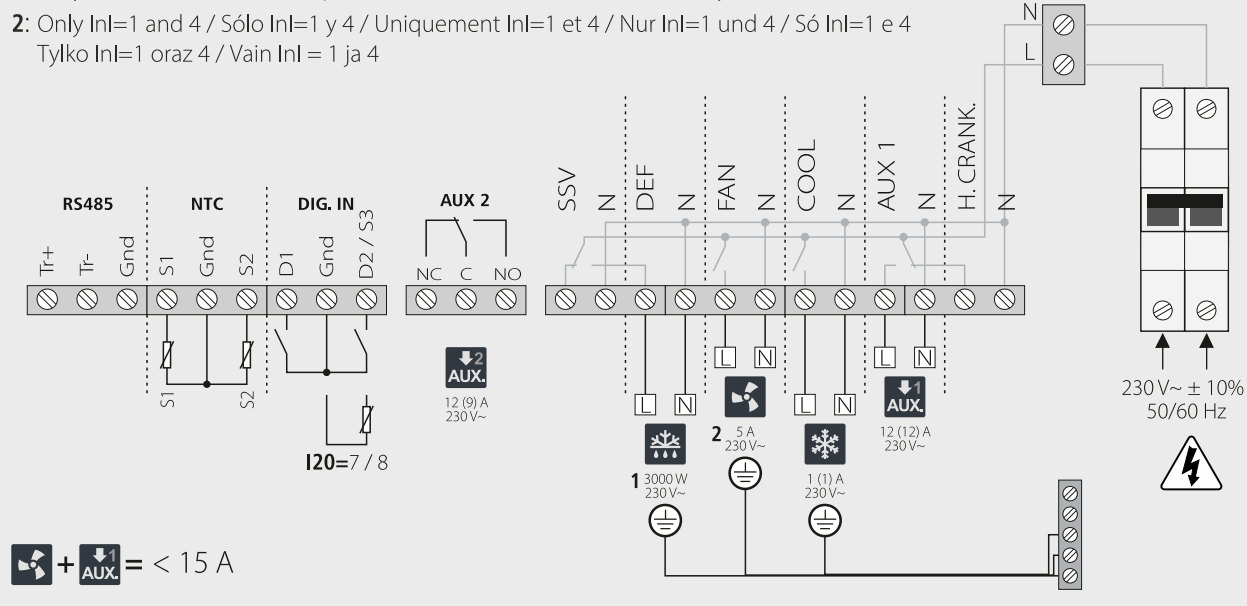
2: Only InI=1 and 4 / Sólo InI=1 y 4 / Uniquement InI=1 et 4 / Nur InI=1 und 4 / Só InI=1 e 4
Tylko InI=1 oraz 4 / Vain InI = 1 ja 4

N
L

RS485
Tr+ Tr- Gnd

NTC
S1 Gnd S2

S1 S2

DIG. IN
D1 Gnd D2 / S3

I20=7 / 8

AUX 2
NC C NO

AUX.
12 (9) A
230 V~

SSV N DEF N FAN N COOL N AUX 1 N H. CRANK. N

L N
1 3000 W
230 V~

L N
2 5 A
230 V~

L N
1 (1) A
230 V~

L N
AUX.
12 (12) A
230 V~

230 V~ ± 10%
50/60 Hz

+ AUX. = < 15 A